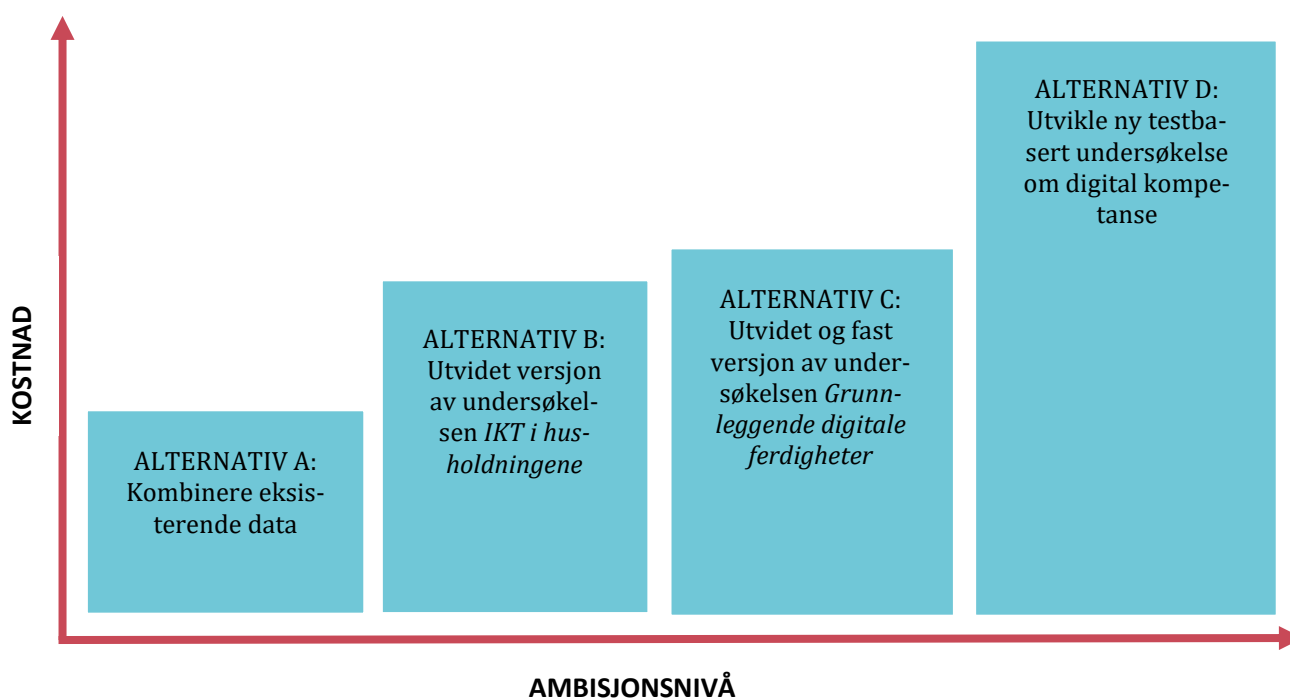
KOSTNAD

ALTERNATIV A: Kombinere eksisterende data

ALTERNATIV B: Utvidet versjon av undersøkelsen *IKT i husholdningene*

ALTERNATIV C: Utvidet og fast versjon av undersøkelsen *Grunnleggende digitale ferdigheter*

ALTERNATIV D: Utvikle ny testbasert undersøkelse om digital kompetanse

AMBISJONSNIVÅ